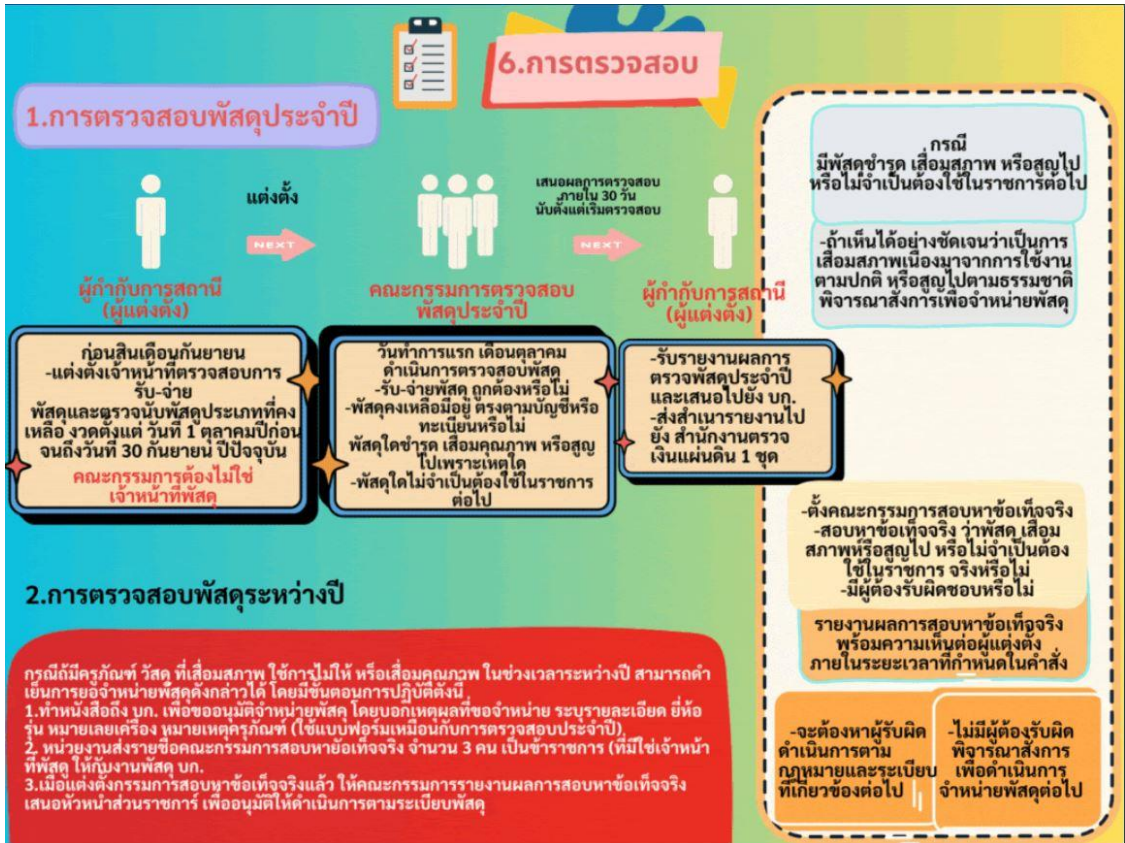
6.การตรวจสอบ

1.การตรวจสอบพัสดุประจำปี

แต่งตั้ง

NEXT

เสนอผลการตรวจสอบ ภายใน 30 วัน นับตั้งแต่เริ่มตรวจสอบ

NEXT

ผู้กำกับการสถานี (ผู้แต่งตั้ง)

คณะกรรมการตรวจสอบพัสดุประจำปี

ผู้กำกับการสถานี (ผู้แต่งตั้ง)

ก่อนสิ้นเดือนกันยายน -แต่งตั้งเจ้าหน้าที่ตรวจสอบการรับ-จ่าย พัสดุและตรวจนับพัสดุประเภทที่คงเหลือ งวดตั้งแต่ วันที่ 1 ตุลาคมปีก่อน จนถึงวันที่ 30 กันยายน ปีปัจจุบัน

คณะกรรมการต้องไม่ใช่เจ้าหน้าที่พัสดุ

วันทำการแรก เดือนตุลาคม ดำเนินการตรวจสอบพัสดุ -รับ-จ่ายพัสดุ ถูกต้องหรือไม่ -พัสดุคงเหลือมีอยู่ ตรงตามบัญชีหรือทะเบียนหรือไม่ พัสดุใดชำรุด เสื่อมคุณภาพ หรือสูญไปเพราะเหตุใด -พัสดุใดไม่จำเป็นต้องใช้ในราชการต่อไป

-รับรายงานผลการตรวจพัสดุประจำปี และเสนอไปยัง บก. -ส่งสำเนารายงานไปยัง สำนักงานตรวจเงินแผ่นดิน 1 ชุด

กรณี มีพัสดุชำรุด เสื่อมสภาพ หรือสูญไป หรือไม่จำเป็นต้องใช้ในราชการต่อไป

-ถ้าเห็นได้อย่างชัดเจนว่าเป็นการเสื่อมสภาพเนื่องมาจากการใช้งานตามปกติ หรือสูญไปตามธรรมชาติ พิจารณาสั่งการเพื่อจำหน่ายพัสดุ

-ตั้งคณะกรรมการสอบหาข้อเท็จจริง -สอบหาข้อเท็จจริง ว่าพัสดุ เสื่อมสภาพหรือสูญไป หรือไม่จำเป็นต้องใช้ในราชการ จริงหรือไม่ -มีผู้ต้องรับผิดชอบหรือไม่

รายงานผลการสอบหาข้อเท็จจริง พร้อมความเห็นต่อผู้แต่งตั้ง ภายในระยะเวลาที่กำหนดในคำสั่ง

-จะต้องหาผู้รับผิด ดำเนินการตามกฎหมายและระเบียบที่เกี่ยวข้องต่อไป

-ไม่มีผู้ต้องรับผิด พิจารณาสั่งการ เพื่อดำเนินการจำหน่ายพัสดุต่อไป

2.การตรวจสอบพัสดุระหว่างปี

กรณีถ้ามีครุภัณฑ์ วัสดุ ที่เสื่อมสภาพ ใช้การไม่ได้ หรือเสื่อมคุณภาพ ในช่วงเวลาระหว่างปี สามารถดำเนินการขอจำหน่ายพัสดุดังกล่าวได้ โดยมีขั้นตอนการปฏิบัติดังนี้
1.ทำหนังสือถึง บก. เพื่อขออนุมัติจำหน่ายพัสดุ โดยบอกเหตุผลที่ขอจำหน่าย ระบุรายละเอียด ยี่ห้อ รุ่น หมายเลขเครื่อง หมายเหตุครุภัณฑ์ (ใช้แบบฟอร์มเหมือนกับการตรวจสอบประจำปี)
2. หน่วยงานส่งรายชื่อคณะกรรมการสอบหาข้อเท็จจริง จำนวน 3 คน เป็นข้าราชการ (ที่มิใช่เจ้าหน้าที่พัสดุ) ให้กับงานพัสดุ บก.
3.เมื่อแต่งตั้งกรรมการสอบหาข้อเท็จจริงแล้ว ให้คณะกรรมการรายงานผลการสอบหาข้อเท็จจริง เสนอหัวหน้าส่วนราชการ เพื่ออนุมัติให้ดำเนินการตามระเบียบพัสดุ